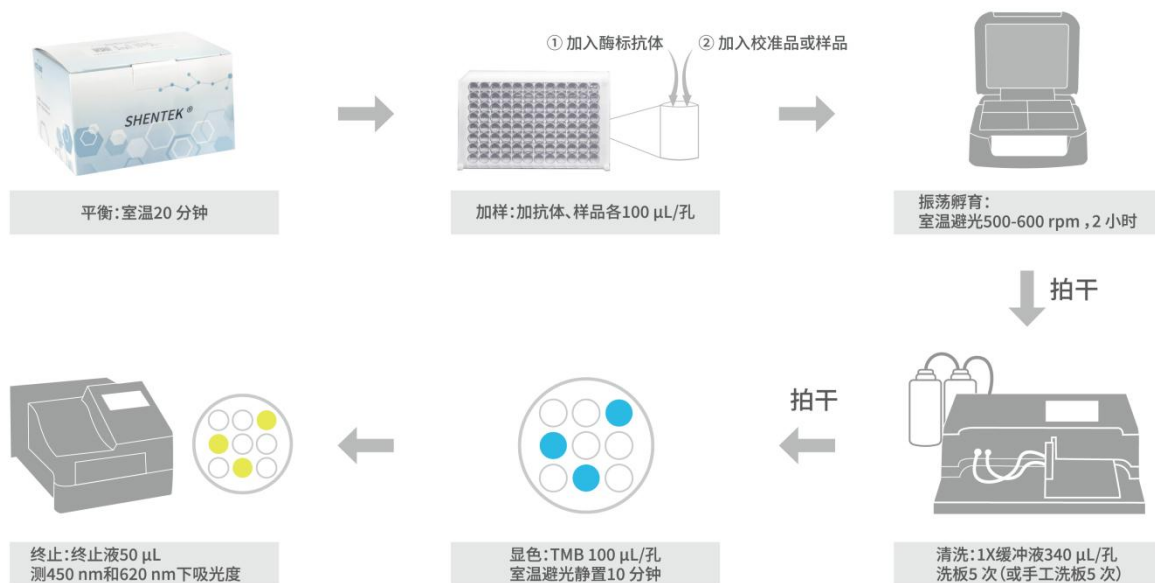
SHENTEK®

平衡:室温20 分钟

① 加入酶标抗体 ② 加入校准品或样品

加样:加抗体、样品各100 µL/孔

振荡孵育:
室温避光500-600 rpm，2 小时

拍干

清洗:1X缓冲液340 µL/孔
洗板5 次(或手工洗板5 次)

拍干

显色:TMB 100 µL/孔
室温避光静置10 分钟

终止:终止液50 µL
测450 nm和620 nm下吸光度